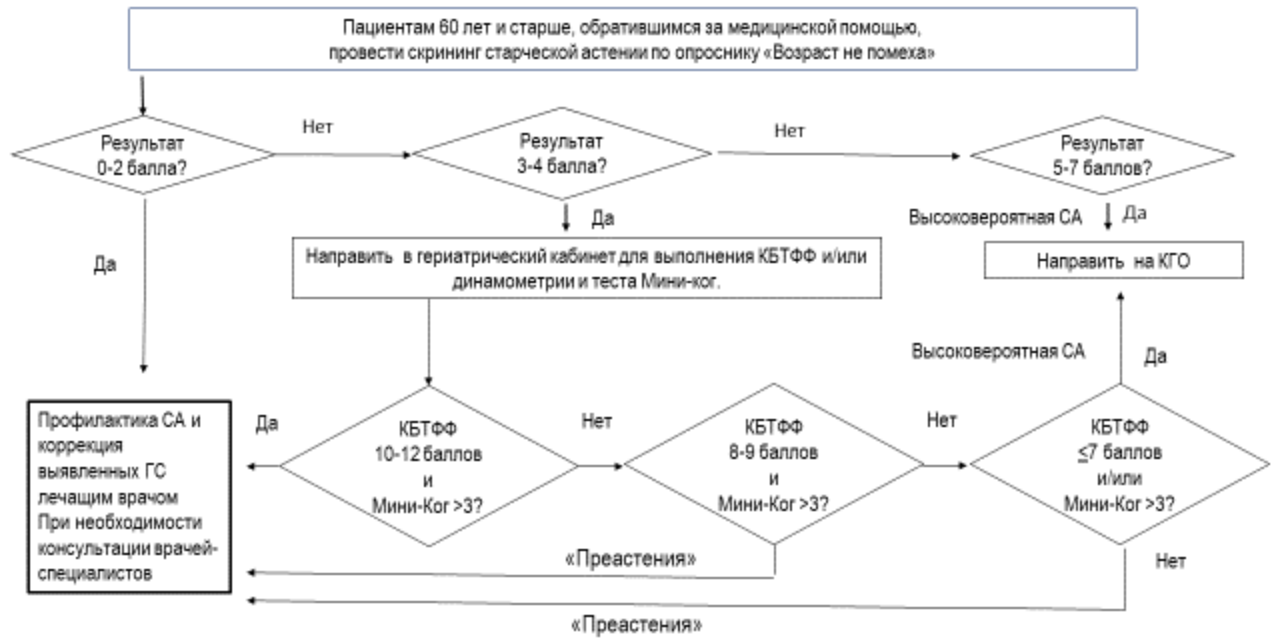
Пациентам 60 лет и старше, обратившимся за медицинской помощью, провести скрининг старческой астении по опроснику «Возраст не помеха»

Результат 0-2 балла?

Нет

Результат 3-4 балла?

Нет

Результат 5-7 баллов?

Да

Да

Высоковероятная СА

Да

Направить в гериатрический кабинет для выполнения КБТФФ и/или динамометрии и теста Мини-ког.

Направить на КГО

Высоковероятная СА

Да

Профилактика СА и коррекция выявленных ГС лечащим врачом При необходимости консультации врачей-специалистов

Да

КБТФФ 10-12 баллов и Мини-Ког >3?

Нет

КБТФФ 8-9 баллов и Мини-Ког >3?

Нет

КБТФФ $\leq$7 баллов и/или Мини-Ког >3?

«Преастения»

Нет

«Преастения»